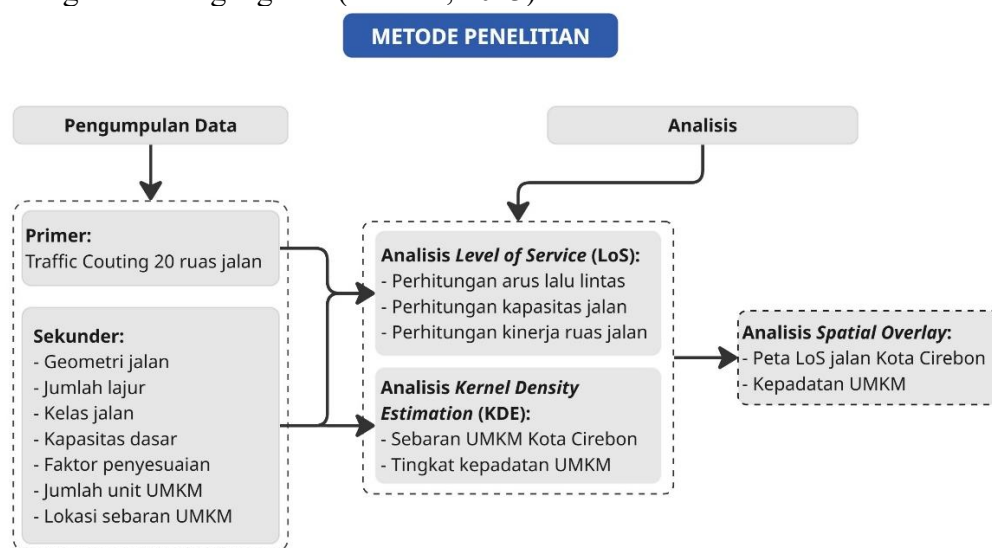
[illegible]

METODE PENELITIAN

Pengumpulan Data

Analisis

Primer:
Traffic Couting 20 ruas jalan

Sekunder:
- Geometri jalan
- Jumlah lajur
- Kelas jalan
- Kapasitas dasar
- Faktor penyesuaian
- Jumlah unit UMKM
- Lokasi sebaran UMKM

Analisis *Level of Service* (LoS):
- Perhitungan arus lalu lintas
- Perhitungan kapasitas jalan
- Perhitungan kinerja ruas jalan

Analisis *Kernel Density Estimation* (KDE):
- Sebaran UMKM Kota Cirebon
- Tingkat kepadatan UMKM

Analisis *Spatial Overlay*:
- Peta LoS jalan Kota Cirebon
- Kepadatan UMKM